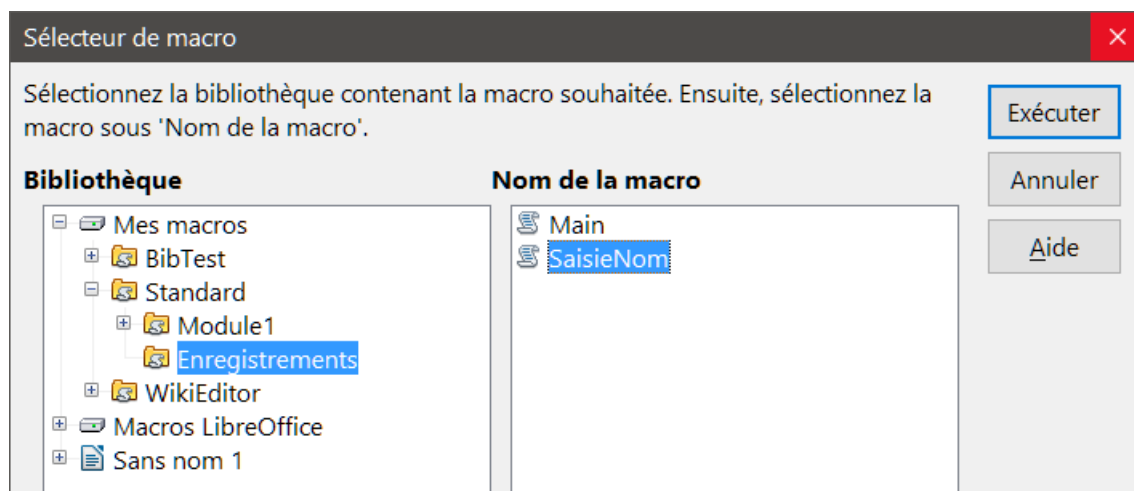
Sélecteur de macro

Sélectionnez la bibliothèque contenant la macro souhaitée. Ensuite, sélectionnez la macro sous 'Nom de la macro'.

Exécuter

Annuler

Aide

Bibliothèque

Mes macros
BibTest
Standard
Module1
Enregistrements
WikiEditor
Macros LibreOffice
Sans nom 1

Nom de la macro

Main
SaisieNom